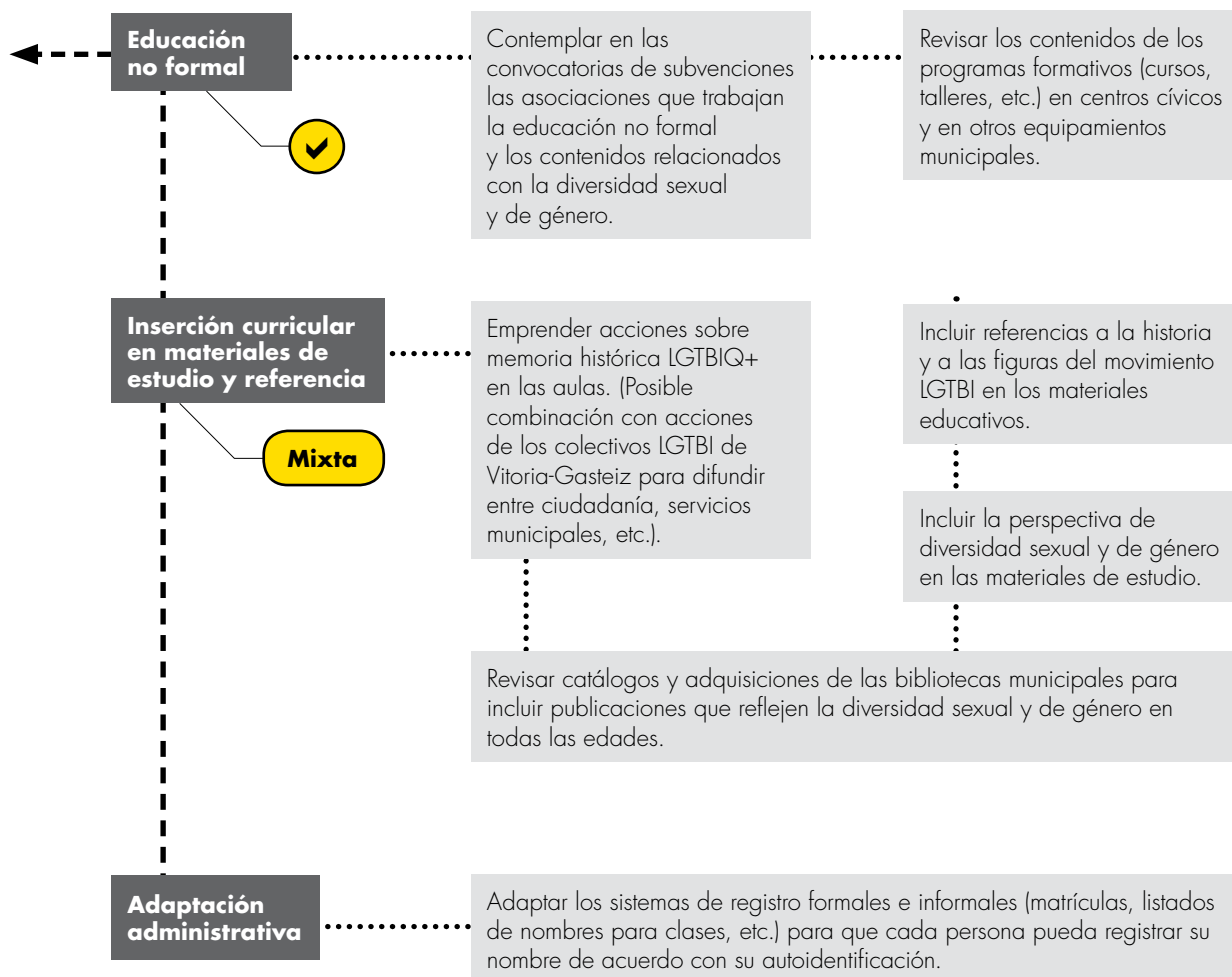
Educación no formal

Contemplar en las convocatorias de subvenciones las asociaciones que trabajan la educación no formal y los contenidos relacionados con la diversidad sexual y de género.

Revisar los contenidos de los programas formativos (cursos, talleres, etc.) en centros cívicos y en otros equipamientos municipales.

Inserción curricular en materiales de estudio y referencia

Mixta

Emprender acciones sobre memoria histórica LGTBIQ+ en las aulas. (Posible combinación con acciones de los colectivos LGTBI de Vitoria-Gasteiz para difundir entre ciudadanía, servicios municipales, etc.).

Incluir referencias a la historia y a las figuras del movimiento LGTBI en los materiales educativos.

Incluir la perspectiva de diversidad sexual y de género en las materiales de estudio.

Revisar catálogos y adquisiciones de las bibliotecas municipales para incluir publicaciones que reflejen la diversidad sexual y de género en todas las edades.

Adaptación administrativa

Adaptar los sistemas de registro formales e informales (matrículas, listados de nombres para clases, etc.) para que cada persona pueda registrar su nombre de acuerdo con su autoidentificación.